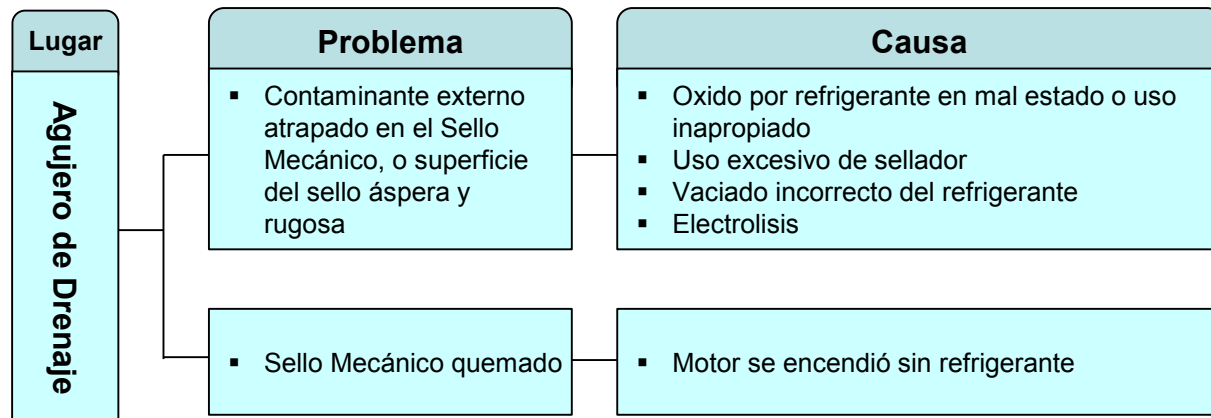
Lugar

Agujero de Drenaje

Problema

▪ Contaminante externo atrapado en el Sello Mecánico, o superficie del sello áspera y rugosa

▪ Sello Mecánico quemado

Causa

▪ Oxido por refrigerante en mal estado o uso inapropiado
▪ Uso excesivo de sellador
▪ Vaciado incorrecto del refrigerante
▪ Electrolisis

▪ Motor se encendió sin refrigerante